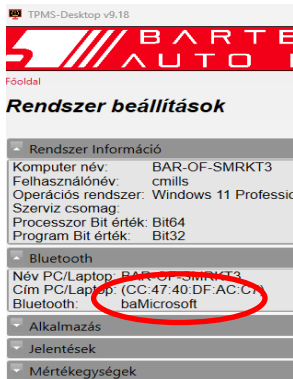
TPMS-Desktop v9.18

BARTE
AUTO

Főoldal

Rendszer beállítások

Rendszer Információ

| | |
|---|---|
| Komputer név: | BAR-OF-SMRKT3 |
| Felhasználónév: | cmills |
| Operációs rendszer: | Windows 11 Professio |
| Szerviz csomag: | |
| Processzor Bit érték: | Bit64 |
| Program Bit érték: | Bit32 |

Bluetooth

| | |
|---|---|
| Név PC/Laptop: | BAR-OF-SMRKT3 |
| Cím PC/Laptop: | (CC:47:40:DF:AC:C |
| Bluetooth: | baMicrosoft |

Alkalmazás

Jelentések

Mértékegységek